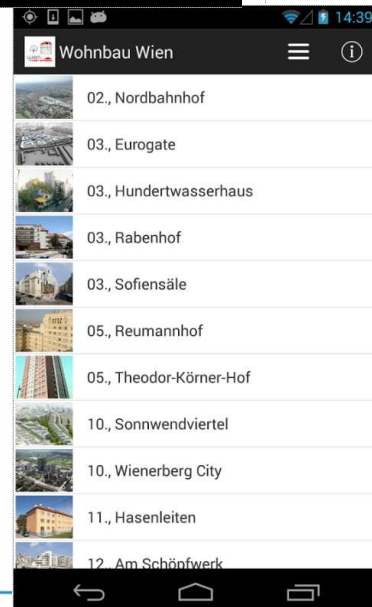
14:39

Wohnbau Wien

02., Nordbahnhof

03., Eurogate

03., Hundertwasserhaus

03., Rabenhof

03., Sofiensäle

05., Reumannhof

05., Theodor-Körner-Hof

10., Sonnwendviertel

10., Wienerberg City

11., Hasenleiten

12., Am Schöpfwerk